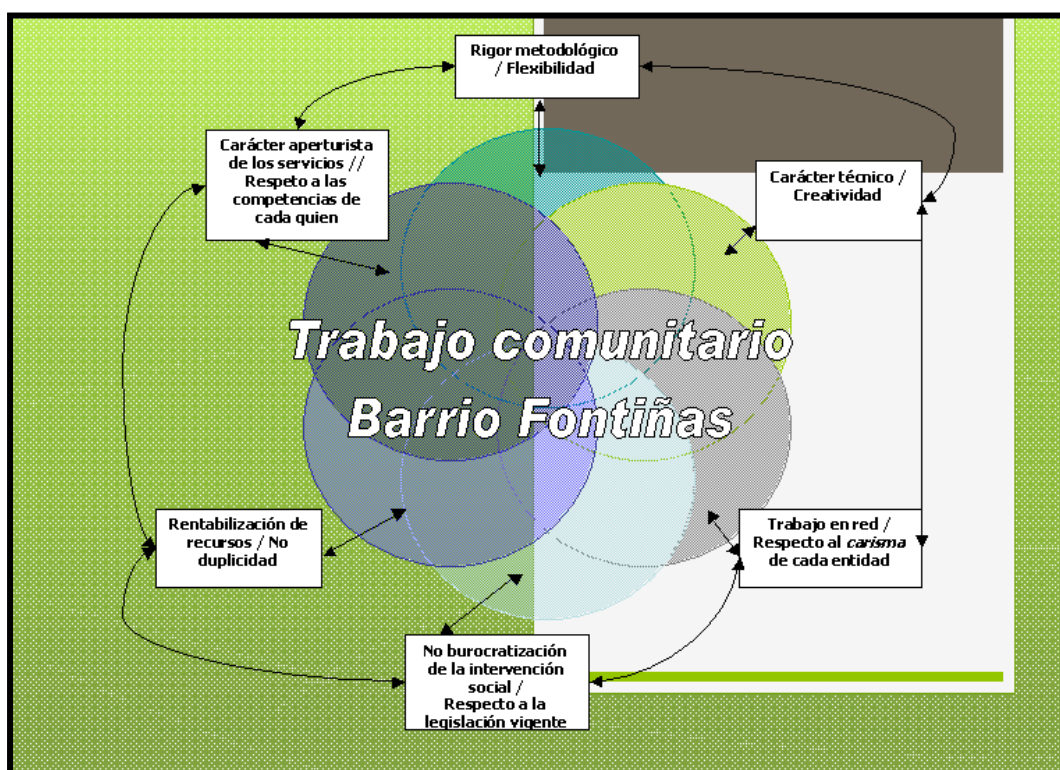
Rigor metodológico / Flexibilidad

Carácter aperturista de los servicios // Respeto a las competencias de cada quien

Carácter técnico / Creatividad

Trabajo comunitario Barrio Fontiñas

Rentabilización de recursos / No duplicidad

Trabajo en red / Respecto al *carisma* de cada entidad

No burocratización de la intervención social / Respecto a la legislación vigente